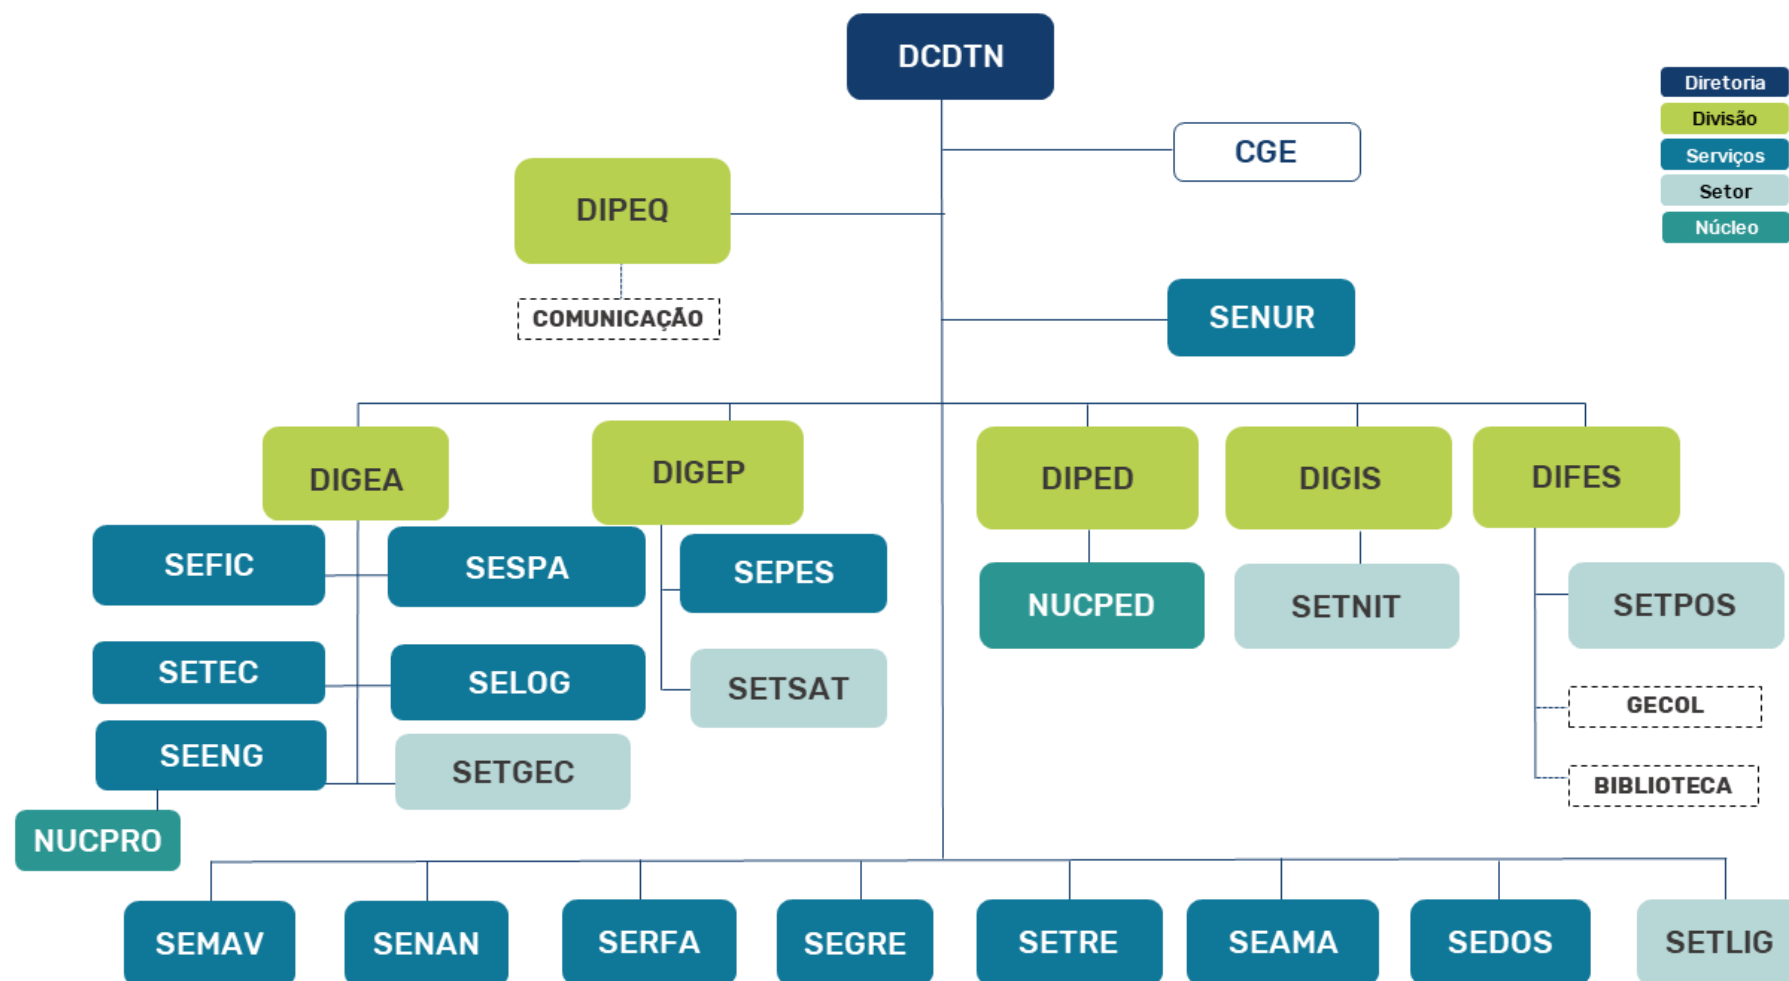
DCDTN

Diretoria
Divisão
Serviços
Setor
Núcleo

CGE

DIPEQ

COMUNICAÇÃO

SENUR

DIGEA

DIGEP

DIPED

DIGIS

DIFES

SEFIC

SESPA

SEPES

NUCPED

SETNIT

SETPOS

SETEC

SELOG

SETSAT

GECOL

SEENG

SETGEC

BIBLIOTECA

NUCPRO

SEMAV

SENAN

SERFA

SEGRE

SETRE

SEAMA

SEDOS

SETLIG